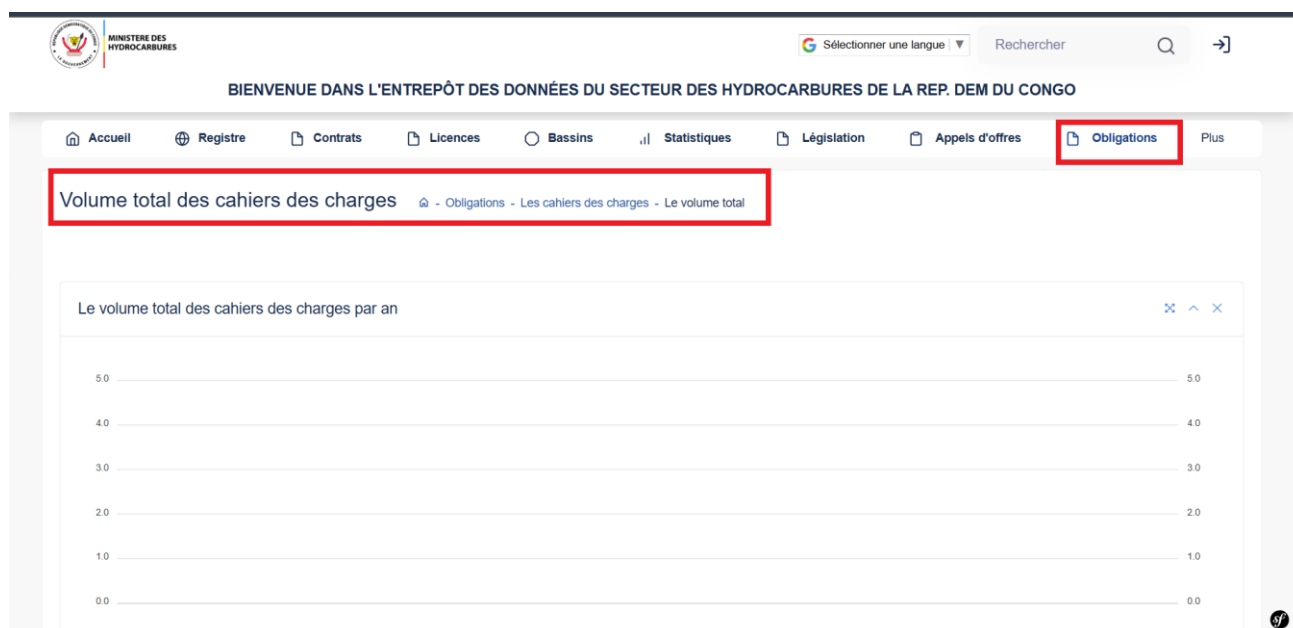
MINISTERE DES HYDROCARBURES

Sélectionner une langue ▼

Rechercher

BIENVENUE DANS L'ENTREPÔT DES DONNÉES DU SECTEUR DES HYDROCARBURES DE LA REP. DEM DU CONGO

Accueil Registre Contrats Licences Bassins Statistiques Législation Appels d'offres Obligations Plus

Volume total des cahiers des charges - Obligations - Les cahiers des charges - Le volume total

Le volume total des cahiers des charges par an

5.0 5.0
4.0 4.0
3.0 3.0
2.0 2.0
1.0 1.0
0.0 0.0